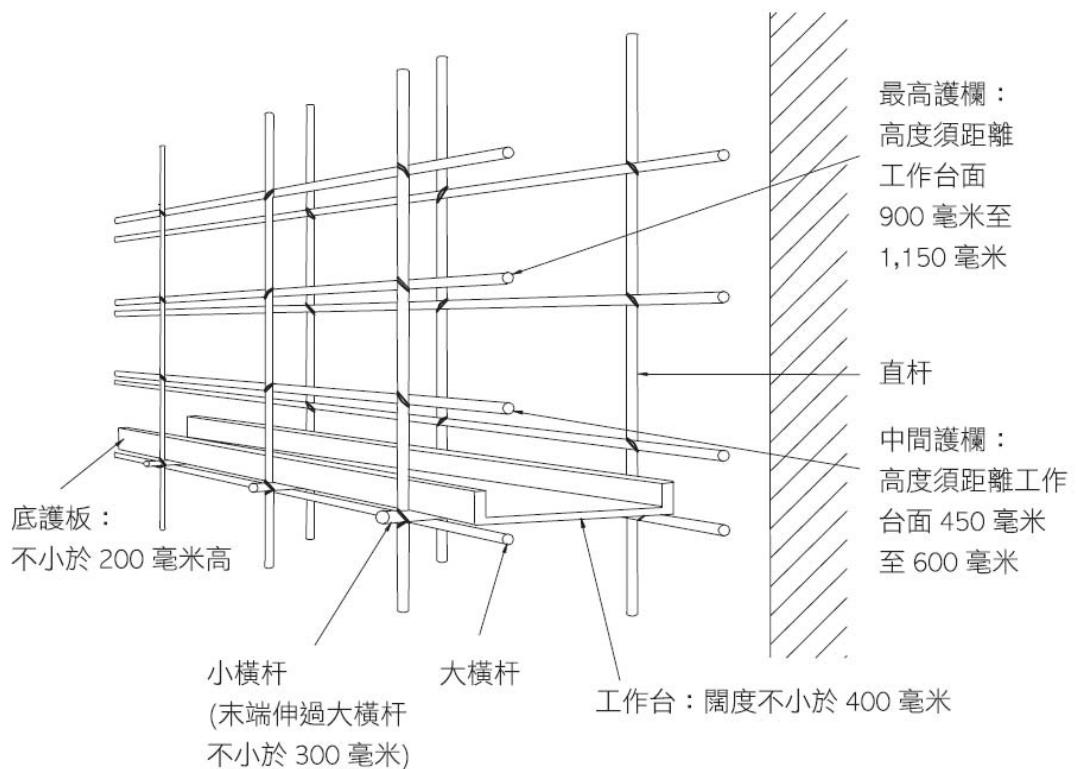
最高護欄：
高度須距離
工作台面
900 毫米至
1,150 毫米

直杆

中間護欄：
高度須距離工作
台面 450 毫米
至 600 毫米

底護板：
不小於 200 毫米高

小橫杆
(末端伸過大橫杆
不小於 300 毫米)

大橫杆

工作台：闊度不小於 400 毫米